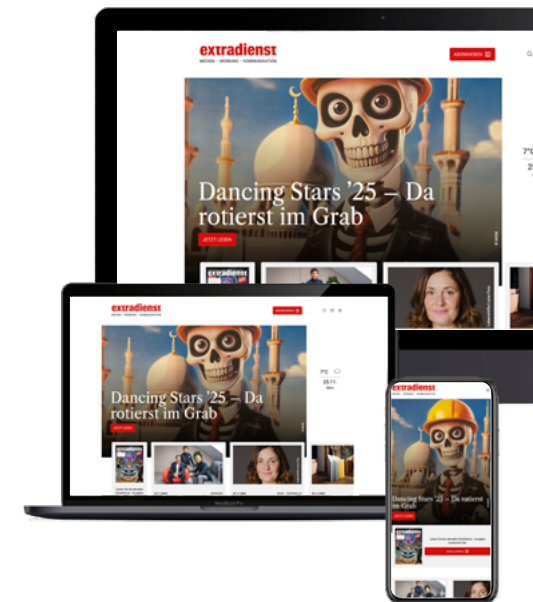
extradienst
MEDIEN · WERBUNG · KOMMUNIKATION

ABONNIEREN

Dancing Stars '25 – Da rotierst im Grab

JETZT LESEN

7°C
25

extradienst

Dancing Stars '25 – Da rotierst im Grab

JETZT LESEN

7°C
25.11.

MacBook Pro

extradienst

Dancing Stars '25 – Da rotierst im Grab

JETZT LESEN